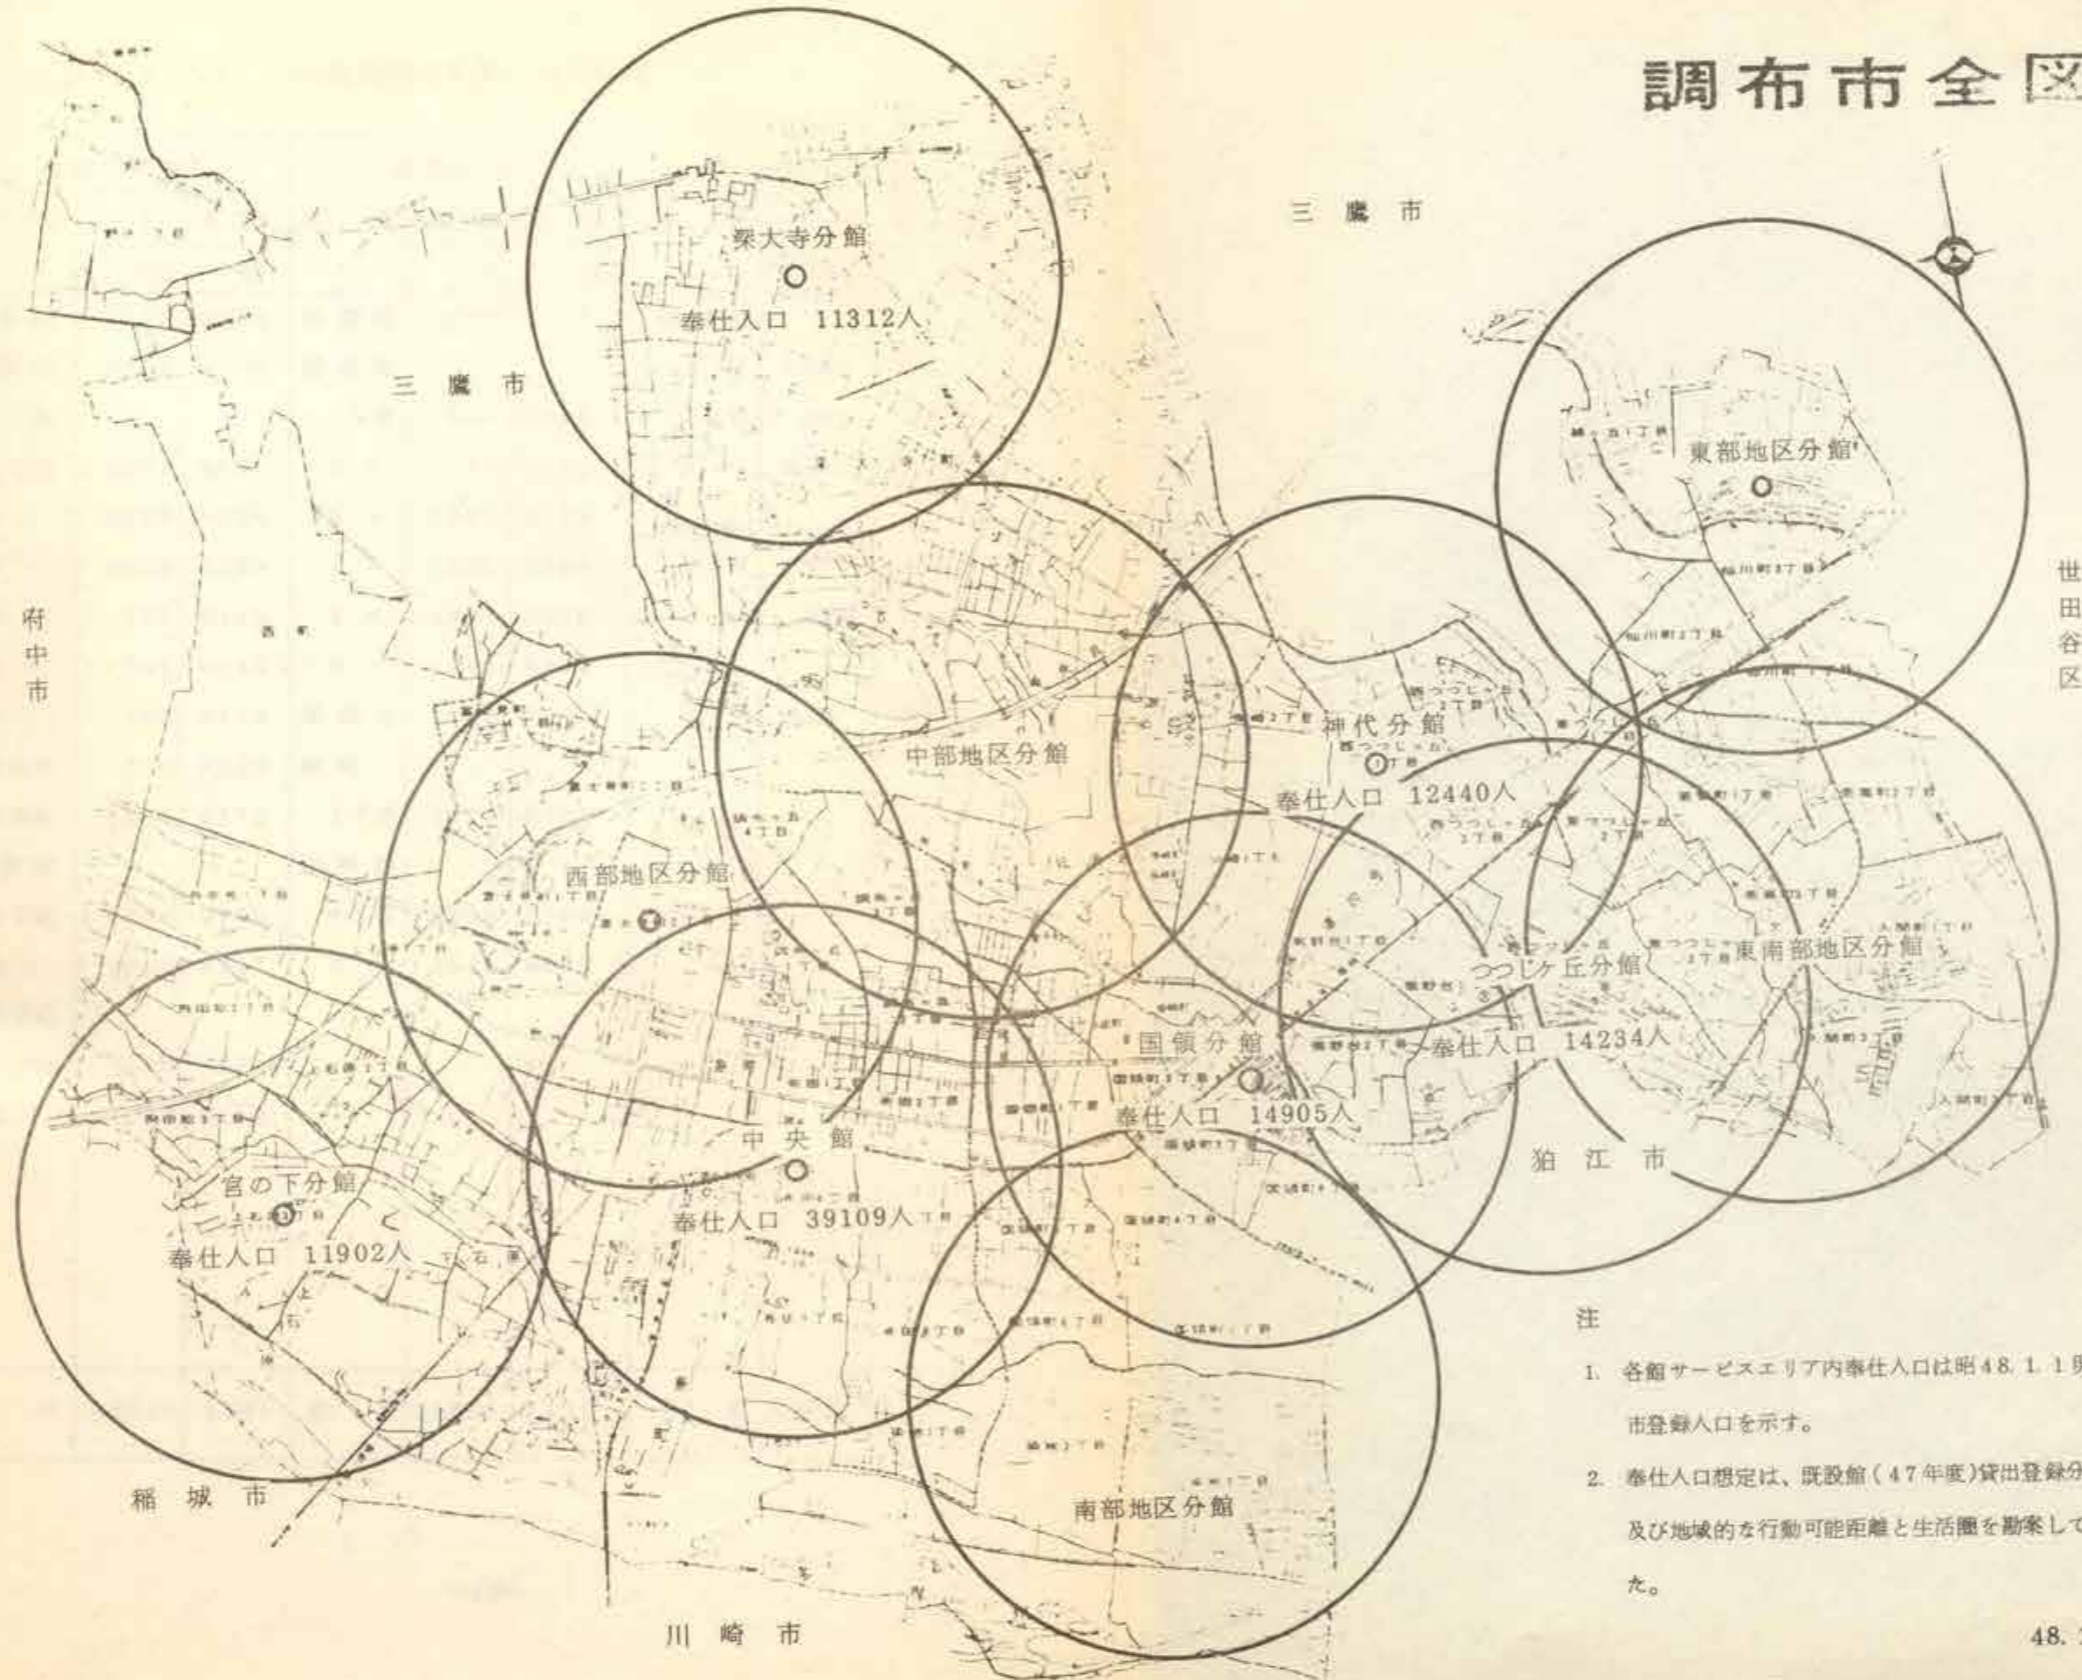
調布市全図

三鷹市

深大寺分館
奉仕人口 11312人

三鷹市

東部地区分館

世田谷区

府中市

中部地区分館

神代分館
奉仕人口 12440人

西部地区分館

東南部地区分館

つつじヶ丘分館
奉仕人口 14234人

国領分館
奉仕人口 14905人

中央館
奉仕人口 39109人

宮の下分館
奉仕人口 11902人

狛江市

注

1. 各館サービスエリア内奉仕人口は昭48. 1. 1現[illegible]市登録人口を示す。

2. 奉仕人口想定は、既設館（47年度）貸出登録分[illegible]及び地域的な行動可能距離と生活圏を勘案して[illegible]た。

稲城市

南部地区分館

川崎市

48. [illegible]